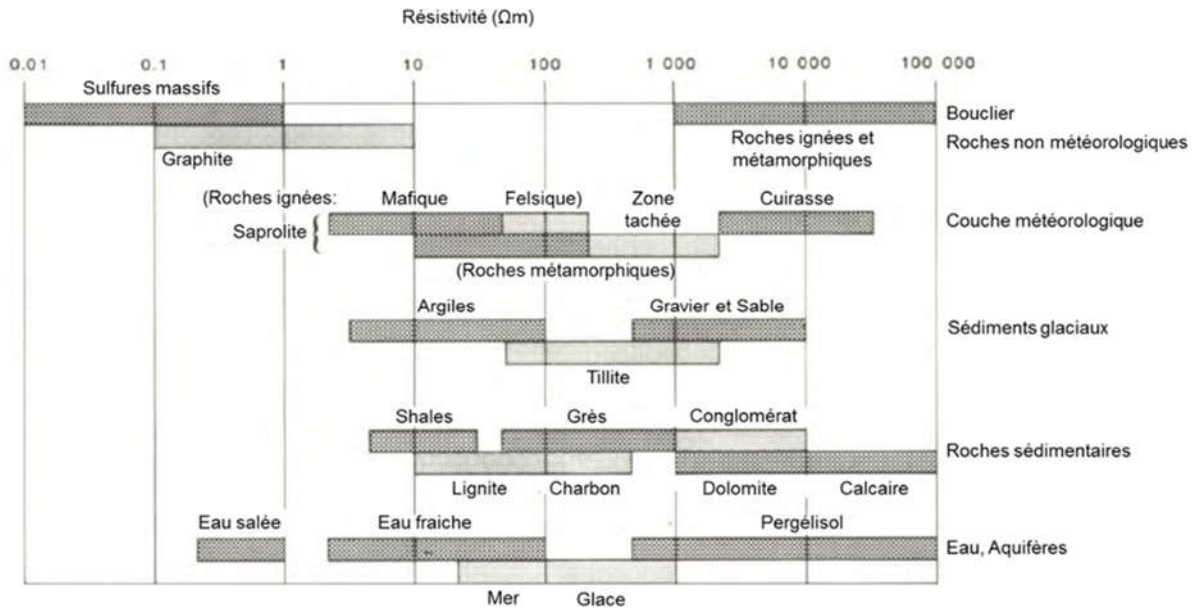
Résistivité (Ωm)

0.01  0.1  1  10  100  1 000  10 000  100 000

Sulfures massifs

Bouclier

Roches ignées et métamorphiques

Roches non météorologiques

Graphite

(Roches ignées: Mafique  Felsique)

Zone tachée

Cuirasse

Couche météorologique

Saprolite

(Roches métamorphiques)

Argiles

Gravier et Sable

Sédiments glaciaux

Tillite

Shales

Grès

Conglomérat

Roches sédimentaires

Lignite

Charbon

Dolomite

Calcaire

Eau salée

Eau fraiche

Pergélisol

Eau, Aquifères

Mer

Glace